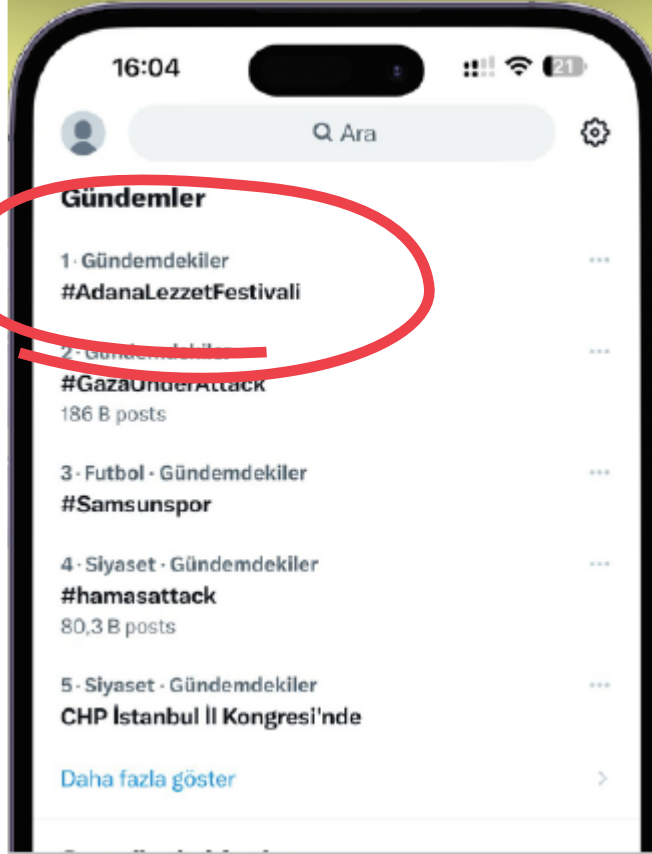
16:04

21

Ara

Gündemler

1 · Gündemdekiler

#AdanaLezzetFestivali

...

2 · Gündemdekiler

#GazaUnderAttack

186 B posts

...

3 · Futbol · Gündemdekiler

#Samsunspor

...

4 · Siyaset · Gündemdekiler

#hamasattack

80,3 B posts

...

5 · Siyaset · Gündemdekiler

CHP İstanbul İl Kongresi'nde

...

Daha fazla göster